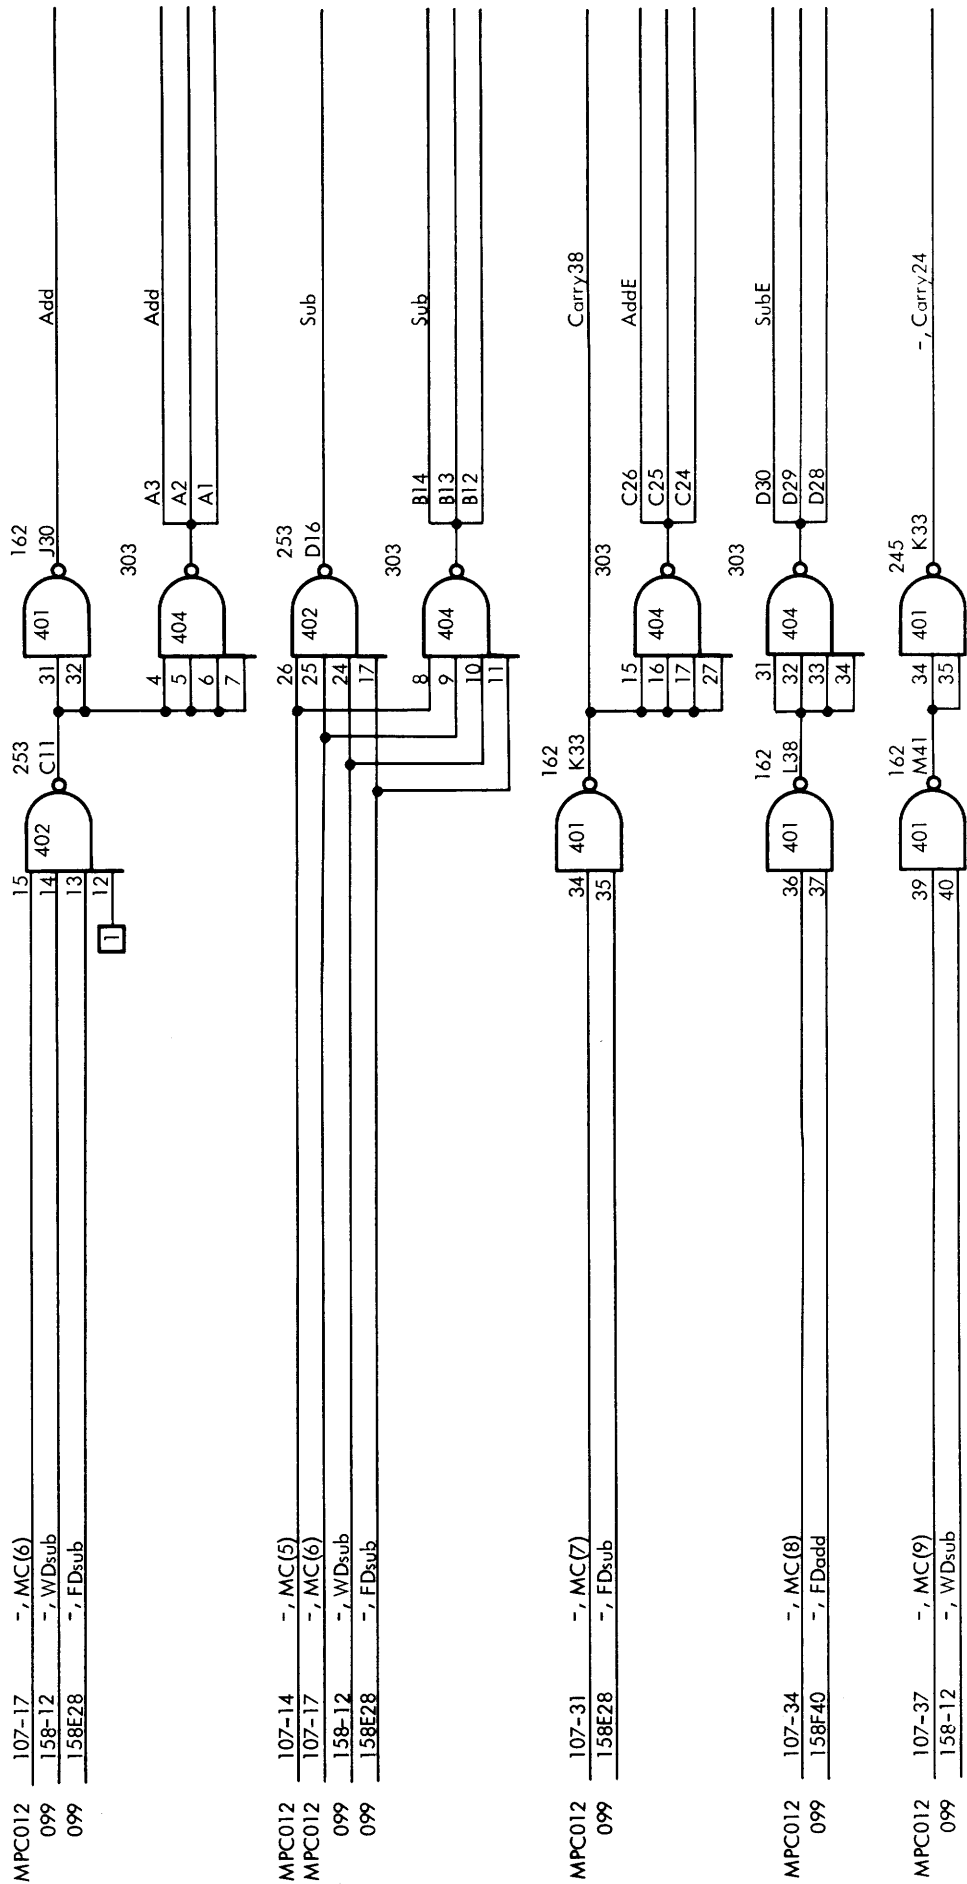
MPC012 107-17 –, MC(6)
099 158-12 –, WDsub
099 158E28 –, FDsub

15 14 13 12
1
402
253 C11

31 32
401
162 J30
Add

4 5 6 7
404
303
A3 A2 A1
Add

MPC012 107-14 –, MC(5)
MPC012 107-17 –, MC(6)
099 158-12 –, WDsub
099 158E28 –, FDsub

26 25 24 17
402
253 D16
Sub

8 9 10 11
404
303
B14 B13 B12
Sub

MPC012 107-31 –, MC(7)
099 158E28 –, FDsub

34 35
401
162 K33
Carry38

15 16 17 27
404
303
C26 C25 C24
AddE

MPC012 107-34 –, MC(8)
099 158F40 –, FDadd

36 37
401
162 L38

31 32 33 34
404
303
D30 D29 D28
SubE

MPC012 107-37 –, MC(9)
099 158-12 –, WDsub

39 40
401
162 M41

34 35
401
245 K33
–, Carry24